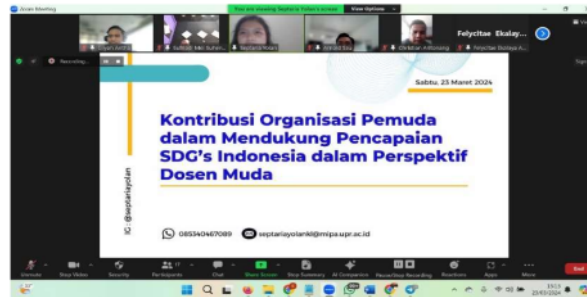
Zoom Meeting

You are viewing Septaria Yolan's screen

View Options

Elyan Antik

Saffidz Mei Suhan...

Septaria Yolan

Wardati Sya...

Christian Antiutiang

Felycitae Ekalay...

Felycitae Ekalaya A...

Recording...

Sabtu, 23 Maret 2024

Kontribusi Organisasi Pemuda dalam Mendukung Pencapaian SDG's Indonesia dalam Perspektif Dosen Muda

IG : @septariayolan

085340467089

septariayolankl@mipa.upr.ac.id

Unmute

Stop Video

Security

Participants 17

Chat

Share Screen

Stop Summary

AI Companion

Pause/Stop Recording

Reactions

Apps

More

End

15:13

23/03/2024